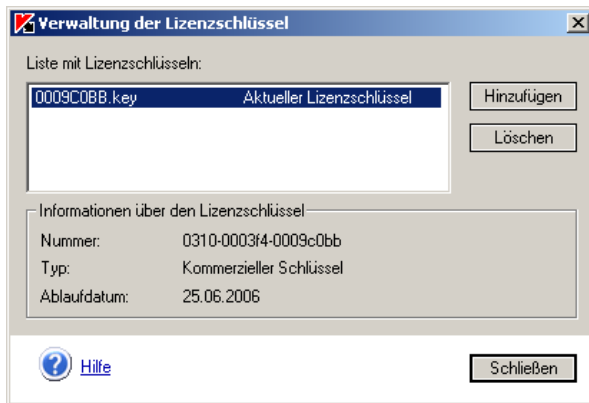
Verwaltung der Lizenzschlüssel

Liste mit Lizenzschlüsseln:

0009C0BB.key Aktueller Lizenzschlüssel

Hinzufügen

Löschen

Informationen über den Lizenzschlüssel

Nummer: 0310-0003f4-0009c0bb

Typ: Kommerzieller Schlüssel

Ablaufdatum: 25.06.2006

Hilfe

Schließen